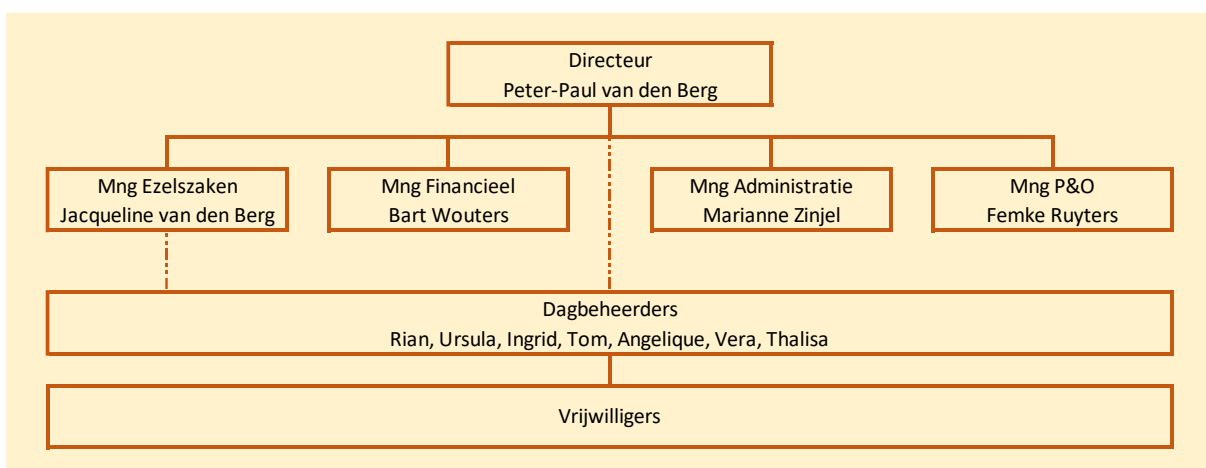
Directeur
Peter-Paul van den Berg

Mng Ezelszaken
Jacqueline van den Berg

Mng Financieel
Bart Wouters

Mng Administratie
Marianne Zinjel

Mng P&O
Femke Ruyters

Dagbeheerders
Rian, Ursula, Ingrid, Tom, Angelique, Vera, Thalisa

Vrijwilligers